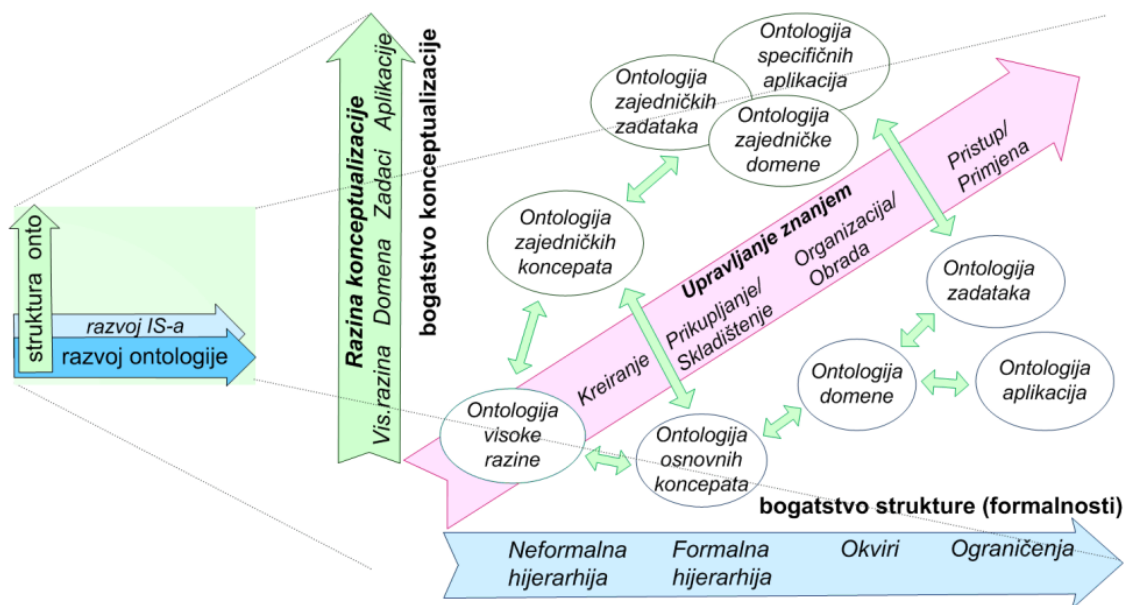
struktura onto

razvoj IS-a

razvoj ontologije

Razina konceptualizacije

Vis.razina Domena Zadaci Aplikacije

bogatstvo konceptualizacije

Ontologija zajedničkih zadataka

Ontologija specifičnih aplikacija

Ontologija zajedničke domene

Ontologija zajedničkih koncepata

Upravljanje znanjem

Kreiranje

Prikupljanje/ Skladištenje

Organizacija/ Obrada

Pristup/ Primjena

Ontologija zadataka

Ontologija domene

Ontologija aplikacija

Ontologija visoke razine

Ontologija osnovnih koncepata

bogatstvo strukture (formalnosti)

Neformalna hijerarhija

Formalna hijerarhija

Okviri

Ograničenja